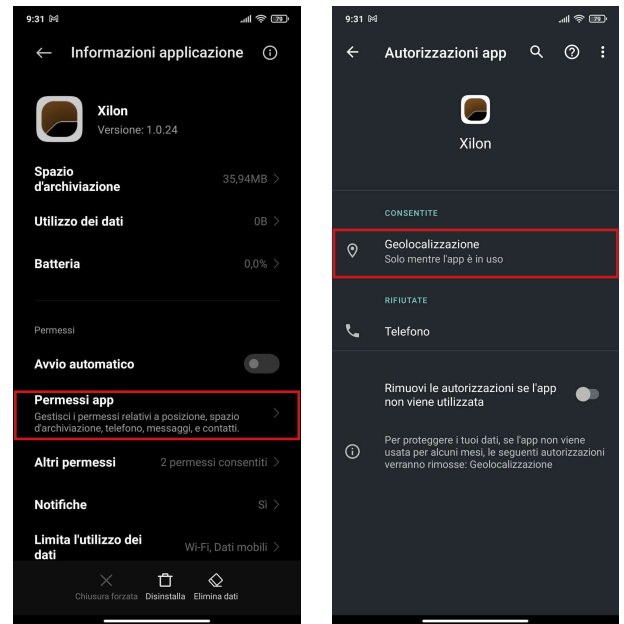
9:31

Informazioni applicazione

Xilon
Versione: 1.0.24

Spazio d'archiviazione 35,94MB

Utilizzo dei dati 0B

Batteria 0,0%

Permessi

Avvio automatico

Permessi app
Gestisci i permessi relativi a posizione, spazio d'archiviazione, telefono, messaggi, e contatti.

Altri permessi 2 permessi consentiti

Notifiche Sì

Limita l'utilizzo dei dati Wi-Fi, Dati mobili

Chiusura forzata Disinstalla Elimina dati

9:31

Autorizzazioni app

Xilon

CONSENTITE

Geolocalizzazione
Solo mentre l'app è in uso

RIFIUTATE

Telefono

Rimuovi le autorizzazioni se l'app non viene utilizzata

Per proteggere i tuoi dati, se l'app non viene usata per alcuni mesi, le seguenti autorizzazioni verranno rimosse: Geolocalizzazione